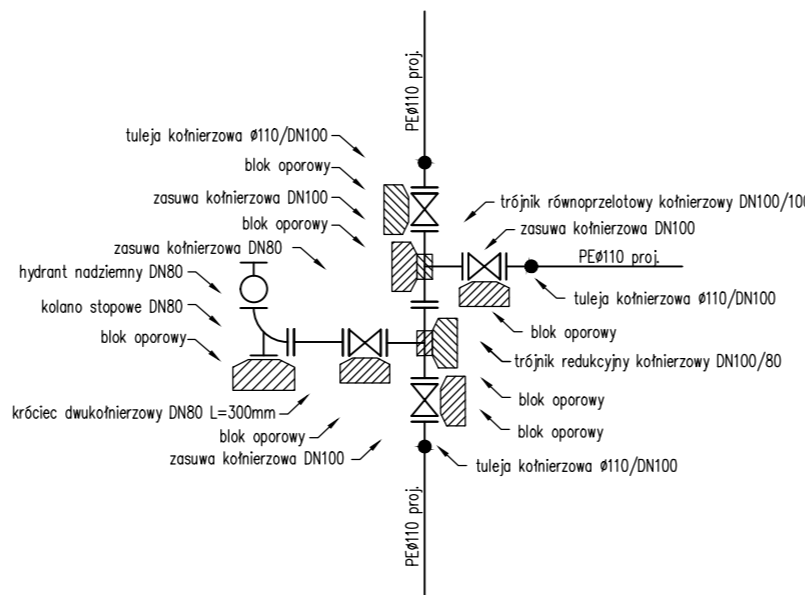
PEø110 proj.

tuleja kołnierzowa ø110/DN100

blok oporowy

zasuwa kołnierzowa DN100

blok oporowy

zasuwa kołnierzowa DN80

hydrant nadziemny DN80

kolano stopowe DN80

blok oporowy

trójnik równoprzelotowy kołnierzowy DN100/100

zasuwa kołnierzowa DN100

PEø110 proj.

tuleja kołnierzowa ø110/DN100

blok oporowy

trójnik redukcyjny kołnierzowy DN100/80

blok oporowy

blok oporowy

króciec dwukołnierzowy DN80 L=300mm

blok oporowy

zasuwa kołnierzowa DN100

tuleja kołnierzowa ø110/DN100

PEø110 proj.